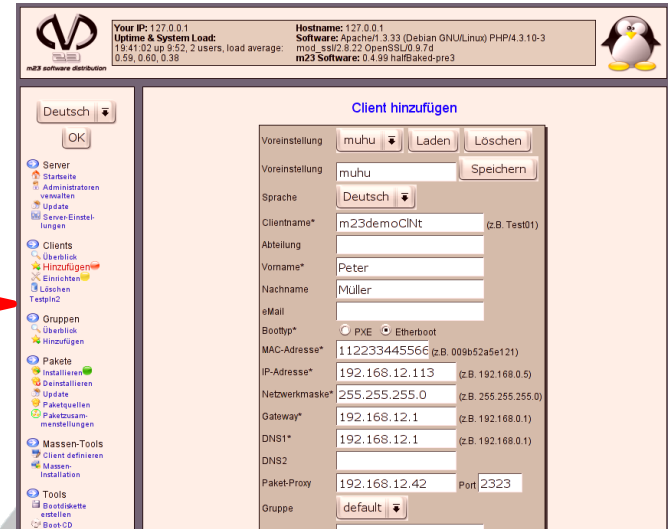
m23 software distribution

Your IP: 127.0.0.1
Uptime & System Load:
19:41:02 up 9:52, 2 users, load average: 0.59, 0.60, 0.38

Hostname: 127.0.0.1
Software: Apache/1.3.33 (Debian GNU/Linux) PHP/4.3.10-3 mod_ssl/2.8.22 OpenSSL/0.9.7d
m23 Software: 0.4.99 halfBaked-pre3

Deutsch
OK

Server
Startseite
Administratoren verwalten
Update
Server-Einstellungen

Clients
Überblick
Hinzufügen
Einrichten
Löschen
TestpIn2

Gruppen
Überblick
Hinzufügen

Pakete
Installieren
Deinstallieren
Update
Paketquellen
Paketzusammenstellungen

Massen-Tools
Client definieren
Massen-Installation

Tools
Bootdiskette erstellen
Boot-CD

Client hinzufügen

| | | |
|---|---|---|
| Voreinstellung | muhu Laden Löschen | |
| Voreinstellung | muhu Speichern | |
| Sprache | Deutsch | |
| Clientname* | m23demoClNt | (z.B. Test01) |
| Abteilung | | |
| Vorname* | Peter | |
| Nachname | Müller | |
| eMail | | |
| Boottyp* | PXE Etherboot | |
| MAC-Adresse* | 112233445566 | (z.B. 009b52a5e121) |
| IP-Adresse* | 192.168.12.113 | (z.B. 192.168.0.5) |
| Netzwerkmaske* | 255.255.255.0 | (z.B. 255.255.255.0) |
| Gateway* | 192.168.12.1 | (z.B. 192.168.0.1) |
| DNS1* | 192.168.12.1 | (z.B. 192.168.0.1) |
| DNS2 | | |
| Paket-Proxy | 192.168.12.42 Port 2323 | |
| Gruppe | default | |